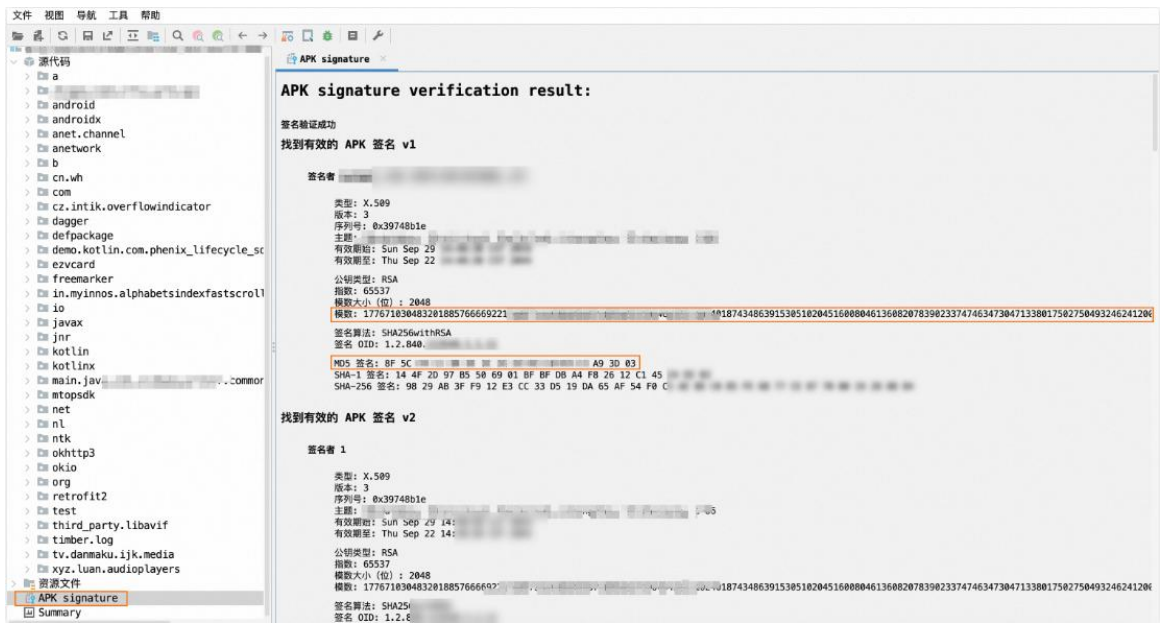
文件 视图 导航 工具 帮助

源代码
a
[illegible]
android
androidx
anet.channel
anetwork
b
cn.wh
com
cz.intik.overflowindicator
dagger
defpackage
demo.kotlin.com.phenix_lifecycle_sc
ezvcard
freemarker
in.myinnos.alphabetsindexfastscroll
io
javax
jnr
kotlin
kotlinx
main.jav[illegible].commor
mtopsdk
net
nl
ntk
okhttp3
okio
org
retrofit2
test
third_party.libavif
timber.log
tv.danmaku.ijk.media
xyz.luan.audioplayers
资源文件
APK signature
Summary

APK signature

APK signature verification result:

签名验证成功
找到有效的 APK 签名 v1

签名者 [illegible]

类型: X.509
版本: 3
序列号: 0x39748b1e
主题: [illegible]
有效期始: Sun Sep 29 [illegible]
有效期至: Thu Sep 22 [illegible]

公钥类型: RSA
指数: 65537
模数大小 (位) : 2048
模数: 177671030483201885766669221 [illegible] 1018743486391530510204516008046136082078390233747463473047133801750275049324624120

签名算法: SHA256withRSA
签名 OID: 1.2.840.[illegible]

MD5 签名: 8F 5C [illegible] A9 3D 03
SHA-1 签名: 14 4F 2D 97 B5 50 69 01 BF BF DB A4 FB 26 12 C1 45 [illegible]
SHA-256 签名: 98 29 AB 3F F9 12 E3 CC 33 D5 19 DA 65 AF 54 F0 C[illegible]

找到有效的 APK 签名 v2

签名者 1

类型: X.509
版本: 3
序列号: 0x39748b1e
主题: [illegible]
有效期始: Sun Sep 29 14:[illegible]
有效期至: Thu Sep 22 14:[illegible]

公钥类型: RSA
指数: 65537
模数大小 (位) : 2048
模数: 17767103048320188576666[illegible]18743486391530510204516008046136082078390233747463473047133801750275049324624120

签名算法: SHA25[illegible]
签名 OID: 1.2.8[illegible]